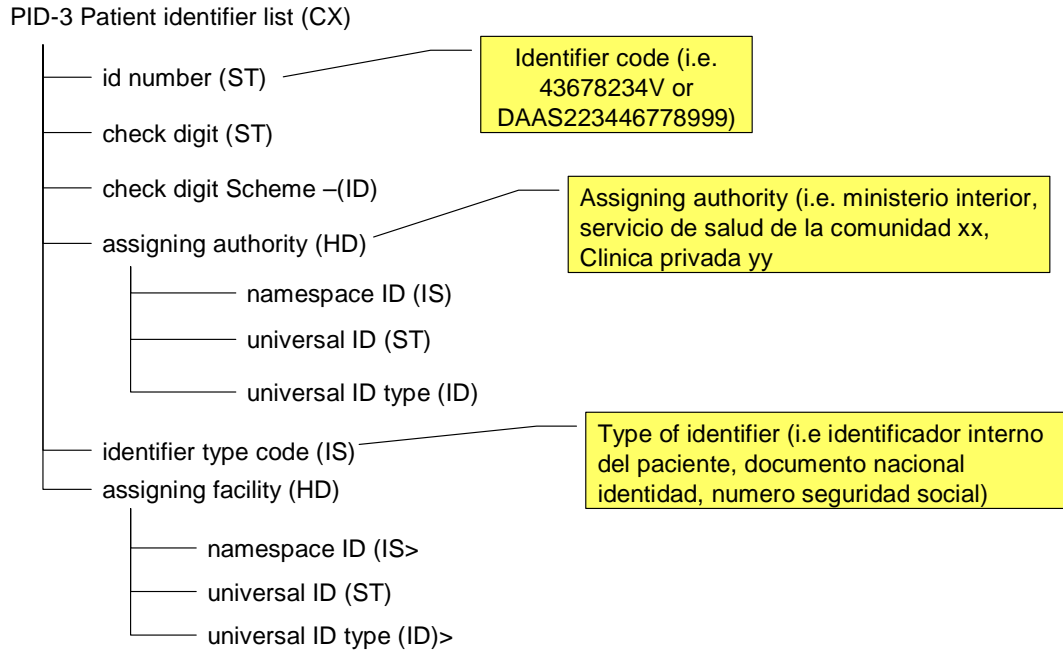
PID-3 Patient identifier list (CX)

id number (ST)

Identifier code (i.e. 43678234V or DAAS223446778999)

check digit (ST)

check digit Scheme –(ID)

assigning authority (HD)

Assigning authority (i.e. ministerio interior, servicio de salud de la comunidad xx, Clinica privada yy

namespace ID (IS)

universal ID (ST)

universal ID type (ID)

identifier type code (IS)

Type of identifier (i.e identificador interno del paciente, documento nacional identidad, numero seguridad social)

assigning facility (HD)

namespace ID (IS>

universal ID (ST)

universal ID type (ID)>